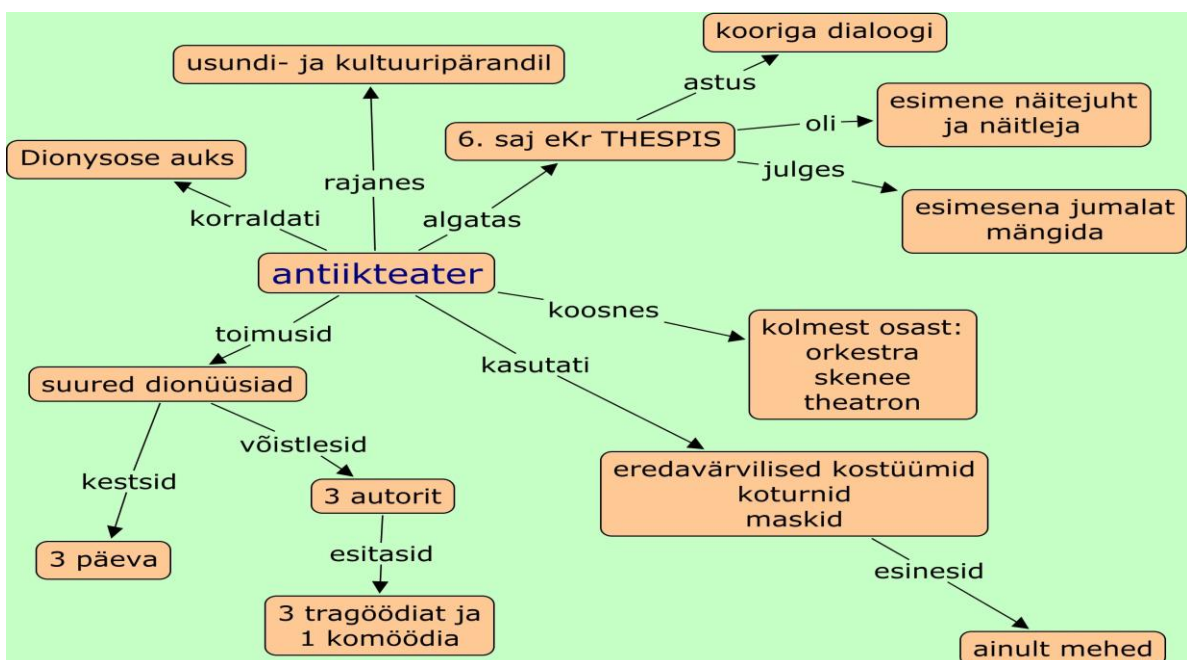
kooriga dialoogi

usundi- ja kultuuripärandil

astus

esimene näitejuht ja näitleja

oli

6. saj eKr THESPIS

Dionysose auks

rajanes

julges

korraldati

algatas

esimesena jumalat mängida

antiikteater

koosnes

toimusid

kolmest osast: orkestra skenee theatron

kasutati

suured dionüüsiad

võistlesid

kestsid

eredavärvilised kostüümid koturnid maskid

3 autorit

esitasid

esinesid

3 päeva

3 tragöödiat ja 1 komöödia

ainult mehed